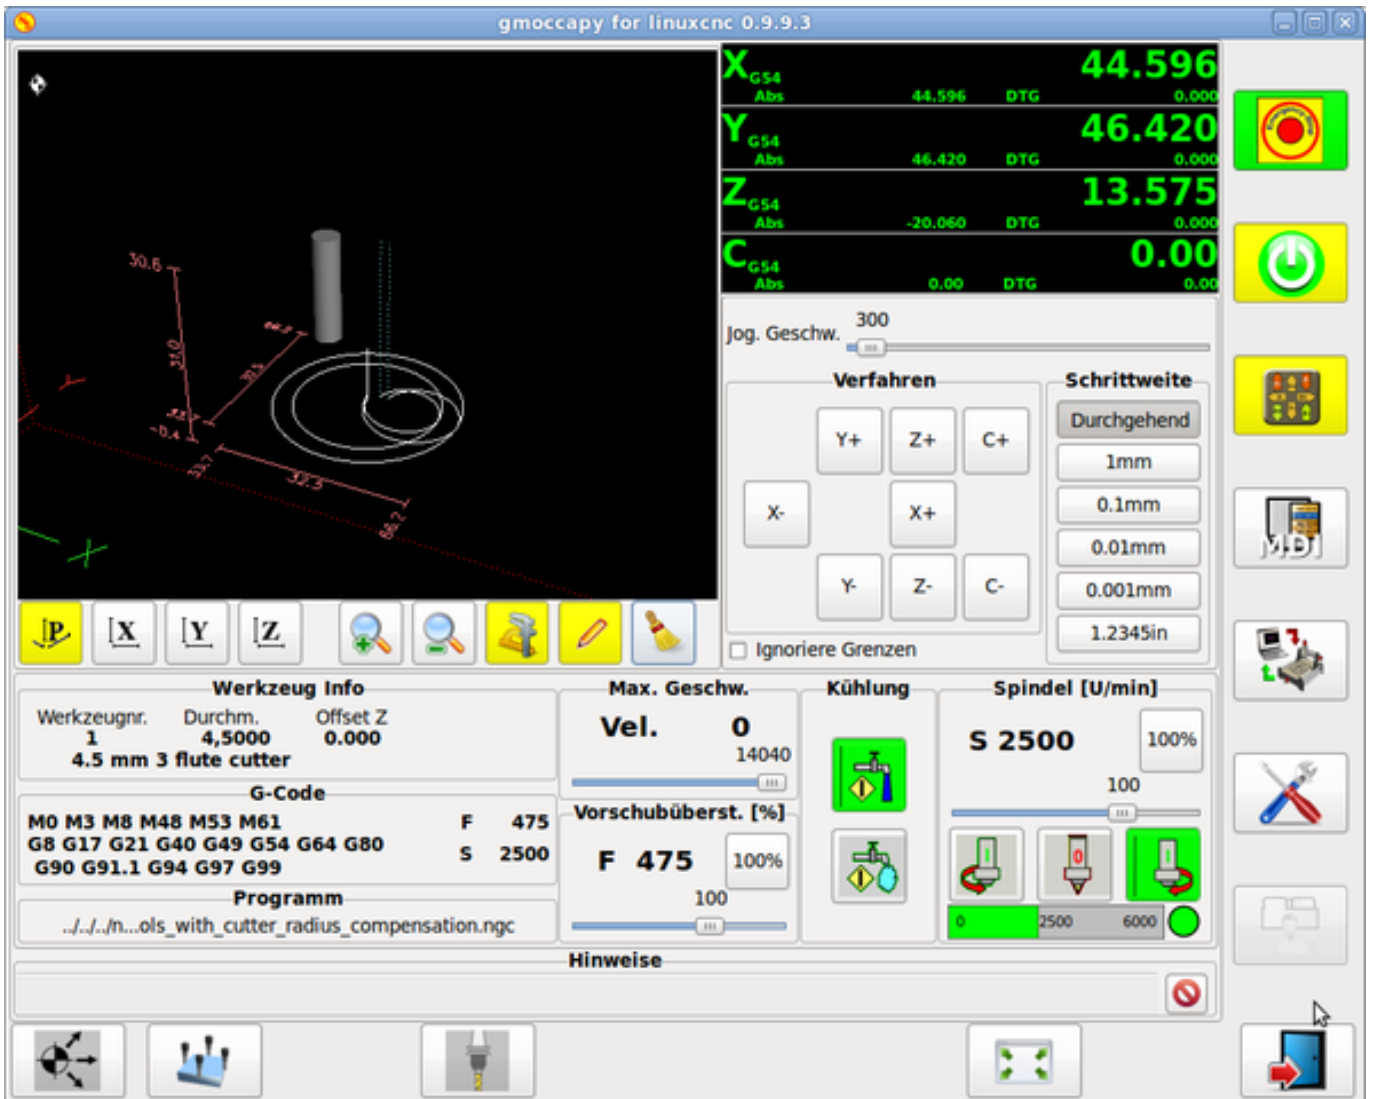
gmoccapy for linuxcnc 0.9.9.3

30.6
Y
35.0
0.4
33.7
32.5
66.2
X

X G54 Abs 44.596 DTG 44.596 0.000
Y G54 Abs 46.420 DTG 46.420 0.000
Z G54 Abs -20.060 DTG 13.575 0.000
C G54 Abs 0.00 DTG 0.00 0.00

Jog. Geschw. 300

Verfahren
Y+
Z+
C+
X-
X+
Y-
Z-
C-

Schrittweite
Durchgehend
1mm
0.1mm
0.01mm
0.001mm
1.2345in

Ignoriere Grenzen

MDI

P
X
Y
Z

Werkzeug Info
Werkzeugnr. 1
Durchm. 4,5000
Offset Z 0.000
4.5 mm 3 flute cutter

G-Code
M0 M3 M8 M48 M53 M61
G8 G17 G21 G40 G49 G54 G64 G80
G90 G91.1 G94 G97 G99
F 475
S 2500

Programm
../../../n...ols_with_cutter_radius_compensation.ngc

Max. Geschw.
Vel. 0
14040

Vorschubüberst. [%]
F 475
100%
100

Kühlung

Spindel [U/min]
S 2500
100%
100
0 2500 6000

Hinweise